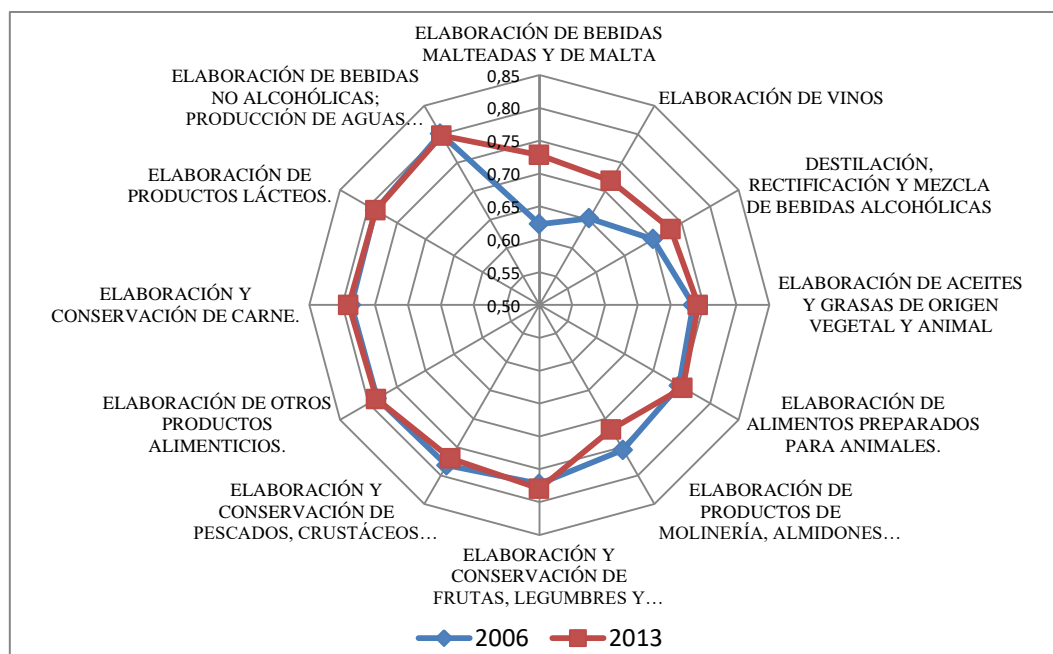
ELABORACIÓN DE BEBIDAS MALTEADAS Y DE MALTA

0,85
0,80
0,75
0,70
0,65
0,60
0,55
0,50

ELABORACIÓN DE VINOS

DESTILACIÓN, RECTIFICACIÓN Y MEZCLA DE BEBIDAS ALCOHÓLICAS

ELABORACIÓN DE ACEITES Y GRASAS DE ORIGEN VEGETAL Y ANIMAL

ELABORACIÓN DE ALIMENTOS PREPARADOS PARA ANIMALES.

ELABORACIÓN DE PRODUCTOS DE MOLINERÍA, ALMIDONES…

ELABORACIÓN Y CONSERVACIÓN DE FRUTAS, LEGUMBRES Y…

ELABORACIÓN Y CONSERVACIÓN DE PESCADOS, CRUSTÁCEOS…

ELABORACIÓN DE OTROS PRODUCTOS ALIMENTICIOS.

ELABORACIÓN Y CONSERVACIÓN DE CARNE.

ELABORACIÓN DE PRODUCTOS LÁCTEOS.

ELABORACIÓN DE BEBIDAS NO ALCOHÓLICAS; PRODUCCIÓN DE AGUAS…

2006
2013